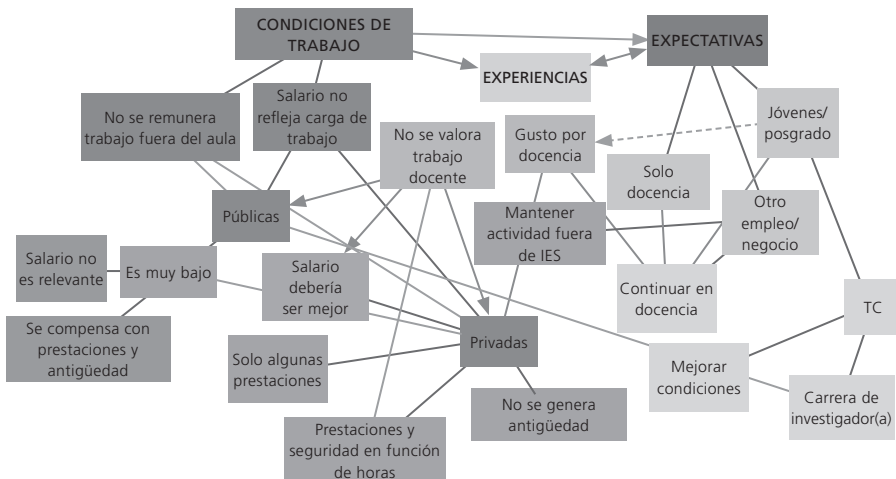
CONDICIONES DE TRABAJO

EXPECTATIVAS

EXPERIENCIAS

No se remunera trabajo fuera del aula

Salario no refleja carga de trabajo

No se valora trabajo docente

Gusto por docencia

Jóvenes/ posgrado

Solo docencia

Otro empleo/ negocio

Públicas

Mantener actividad fuera de IES

Salario no es relevante

Es muy bajo

Salario debería ser mejor

Continuar en docencia

TC

Se compensa con prestaciones y antigüedad

Privadas

Solo algunas prestaciones

Mejorar condiciones

Carrera de investigador(a)

No se genera antigüedad

Prestaciones y seguridad en función de horas